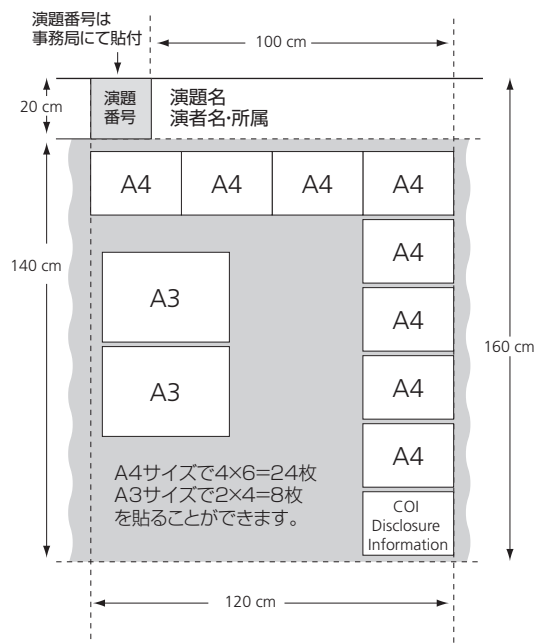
演題番号は
事務局にて貼付

100 cm

20 cm

演題
番号

演題名
演者名･所属

A4 A4 A4 A4

A4

140 cm

A3

A4

160 cm

A4

A3

A4

A4

A4サイズで4×6=24枚
A3サイズで2×4=8枚
を貼ることができます。

COI
Disclosure
Information

120 cm